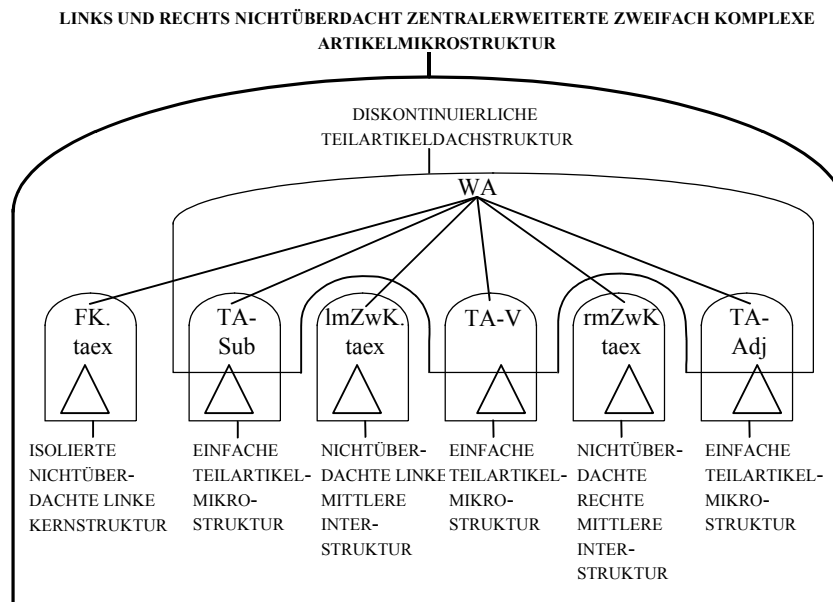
LINKS UND RECHTS NICHTÜBERDACHT ZENTRALERWEITERTE ZWEIFACH KOMPLEXE ARTIKELMIKROSTRUKTUR

DISKONTINUIERLICHE TEILARTIKELDACHSTRUKTUR

WA

FK. taex

TA-Sub

lmZwK. taex

TA-V

rmZwK taex

TA-Adj

ISOLIERTE NICHTÜBERDACHTE LINKE KERNSTRUKTUR

EINFACHE TEILARTIKEL-MIKRO-STRUKTUR

NICHTÜBERDACHTE LINKE MITTLERE INTER-STRUKTUR

EINFACHE TEILARTIKEL-MIKRO-STRUKTUR

NICHTÜBERDACHTE RECHTE MITTLERE INTER-STRUKTUR

EINFACHE TEILARTIKEL-MIKRO-STRUKTUR